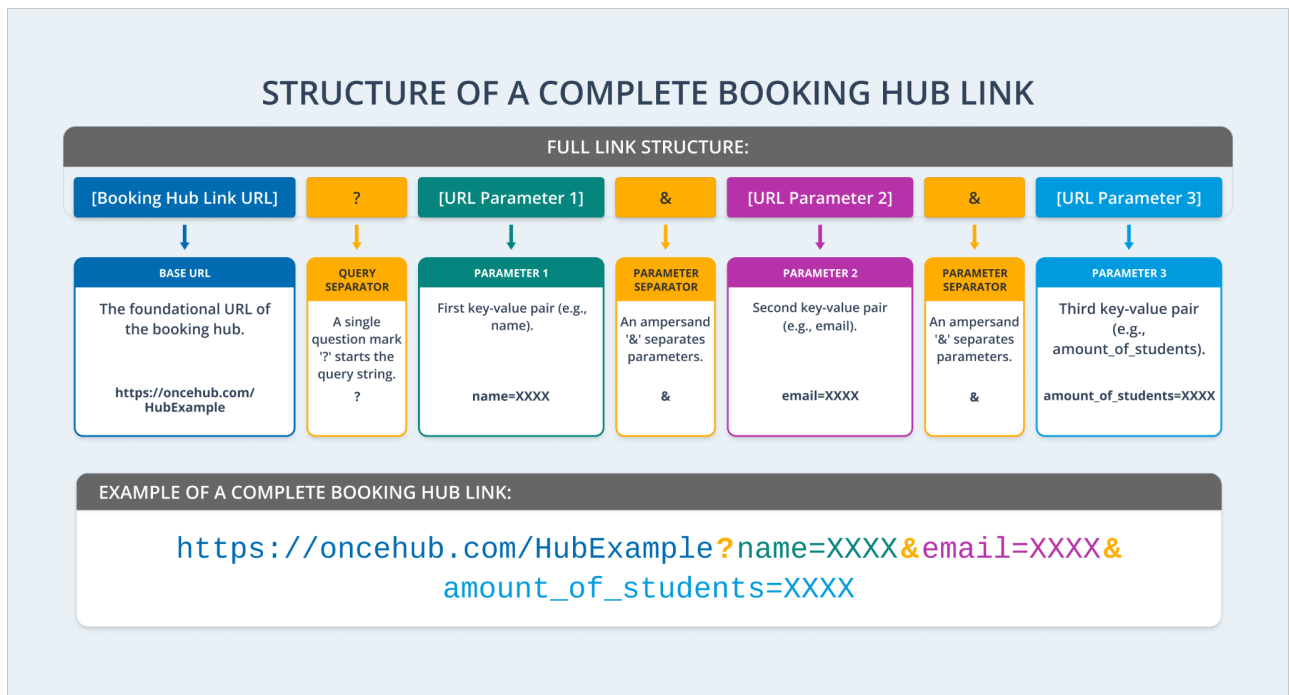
STRUCTURE OF A COMPLETE BOOKING HUB LINK

FULL LINK STRUCTURE:

[Booking Hub Link URL] ? [URL Parameter 1] & [URL Parameter 2] & [URL Parameter 3]

BASE URL
The foundational URL of the booking hub.
https://oncehub.com/HubExample

QUERY SEPARATOR
A single question mark '?' starts the query string.
?

PARAMETER 1
First key-value pair (e.g., name).
name=XXXX

PARAMETER SEPARATOR
An ampersand '&' separates parameters.
&

PARAMETER 2
Second key-value pair (e.g., email).
email=XXXX

PARAMETER SEPARATOR
An ampersand '&' separates parameters.
&

PARAMETER 3
Third key-value pair (e.g., amount_of_students).
amount_of_students=XXXX

EXAMPLE OF A COMPLETE BOOKING HUB LINK:

https://oncehub.com/HubExample?name=XXXX&email=XXXX&amount_of_students=XXXX